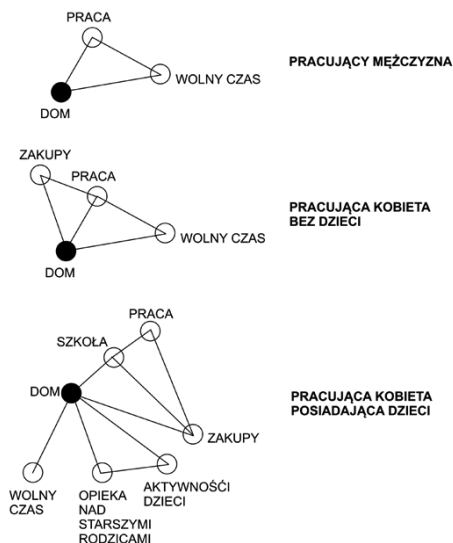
PRACA

WOLNY CZAS

DOM

PRACUJĄCY MĘŻCZYZNA

ZAKUPY

PRACA

WOLNY CZAS

DOM

PRACUJĄCA KOBIETA BEZ DZIECI

PRACA

SZKOŁA

DOM

ZAKUPY

WOLNY CZAS

OPIEKA NAD STARSZYMI RODZICAMI

AKTYWNOŚCI DZIECI

PRACUJĄCA KOBIETA POSIADAJĄCA DZIECI